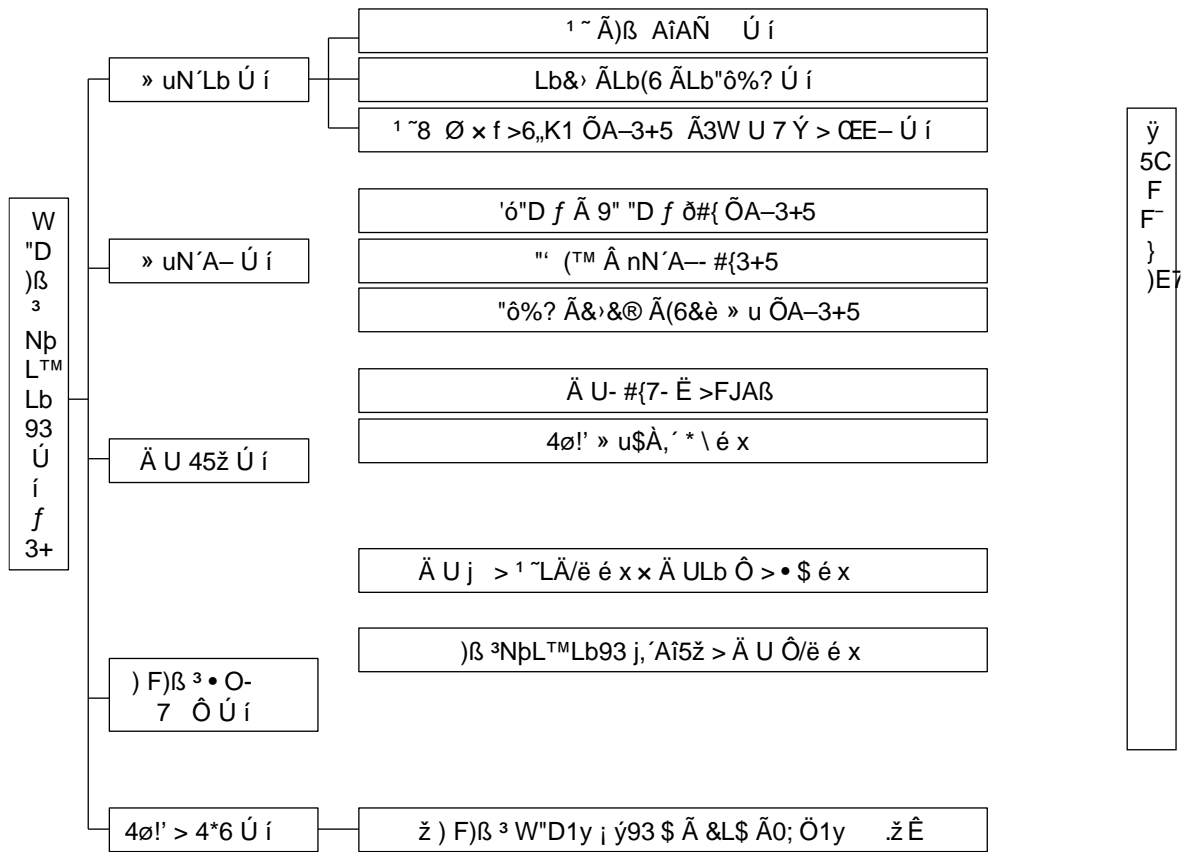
W "D )ß ³ Nþ L™ Lb 93 Ú í ƒ 3+

» uN´Lb Ú í

¹ ˜ Ã)ß AîAÑ Ú í

Lb&› ÃLb(6 ÃLb"ô%? Ú í

¹ ˜8 Ø × f >6„K1 ÕA–3+5 Ã3W U 7 Ý > ŒE– Ú í

» uN´A– Ú í

'ó"D ƒ Ã 9" "D ƒ ð#{ ÕA–3+5

"' (™ Â nN´A–– #{3+5

"ô%? Ã&›&® Ã(6&è » u ÕA–3+5

Ä U 45ž Ú í

Ä U- #{7- Ë >FJAß

4ø!' » u$À,´ * \ é x

Ä U j > ¹ ˜LÄ/ë é x × Ä ULb Ô > • $ é x

)ß ³NþL™Lb93 j,´Aî5ž > Ä U Ô/ë é x

) F)ß ³ • O- 7 Ô Ú í

4ø!' > 4*6 Ú í

ž ) F)ß ³ W"D1y ¡ ý93 $ Ã &L$ Ã0; Ö1y .ž Ê

ÿ 5C F F¯ } )E7